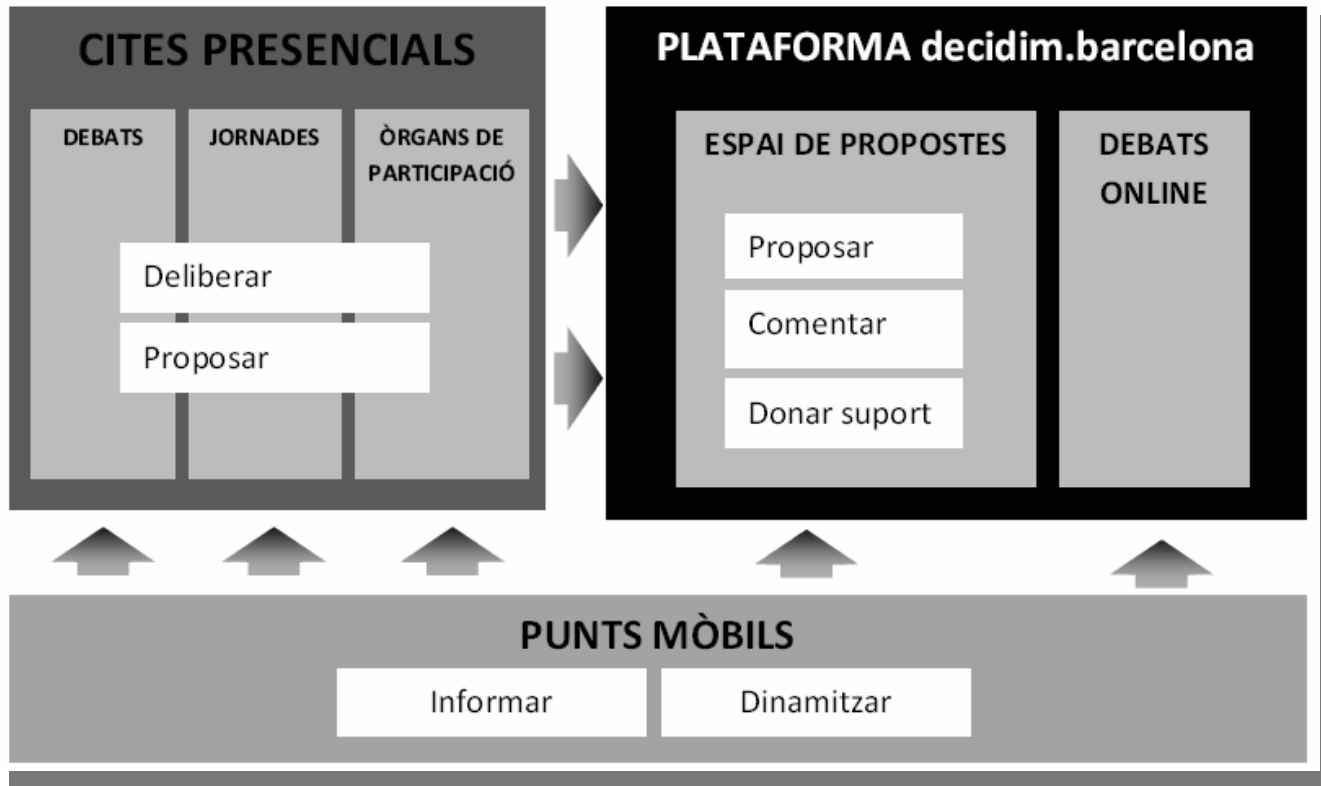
CITES PRESENCIALS

DEBATS

JORNADES

ÒRGANS DE PARTICIPACIÓ

Deliberar

Proposar

PLATAFORMA decidim.barcelona

ESPAI DE PROPOSTES

Proposar

Comentar

Donar suport

DEBATS ONLINE

PUNTS MÒBILS

Informar

Dinamitzar